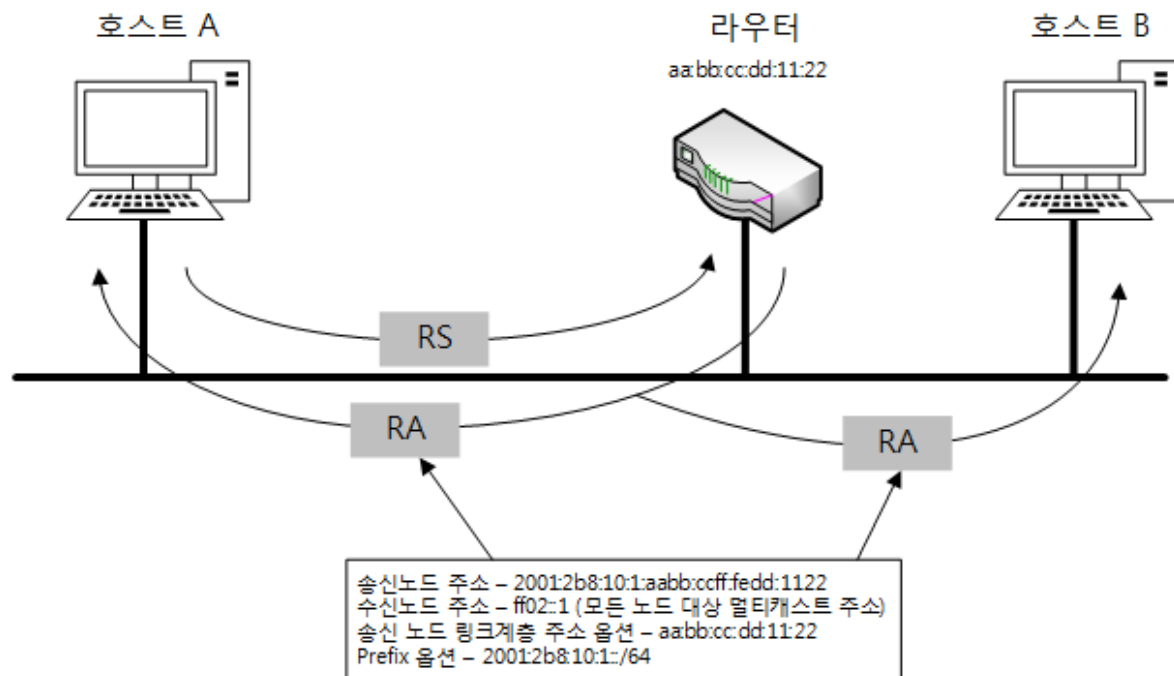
호스트 A

라우터

aa:bb:cc:dd:11:22

호스트 B

RS

RA

RA

송신노드 주소 – 2001:2b8:10:1:aabb:ccff:fedd:1122
수신노드 주소 – ff02::1 (모든 노드 대상 멀티캐스트 주소)
송신 노드 링크계층 주소 옵션 – aa:bb:cc:dd:11:22
Prefix 옵션 – 2001:2b8:10:1::/64